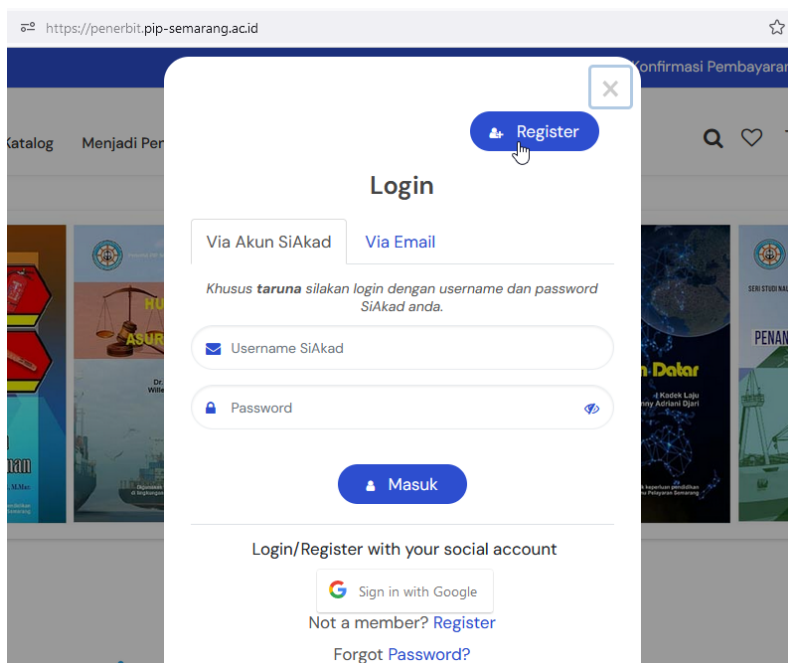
https://penerbit.pip-semarang.ac.id

Konfirmasi Pembayaran

Katalog Menjadi Pen

Register

Login

Via Akun SiAkad Via Email

Khusus **taruna** silakan login dengan username dan password SiAkad anda.

Username SiAkad

Password

Masuk

Login/Register with your social account

Sign in with Google

Not a member? Register

Forgot Password?